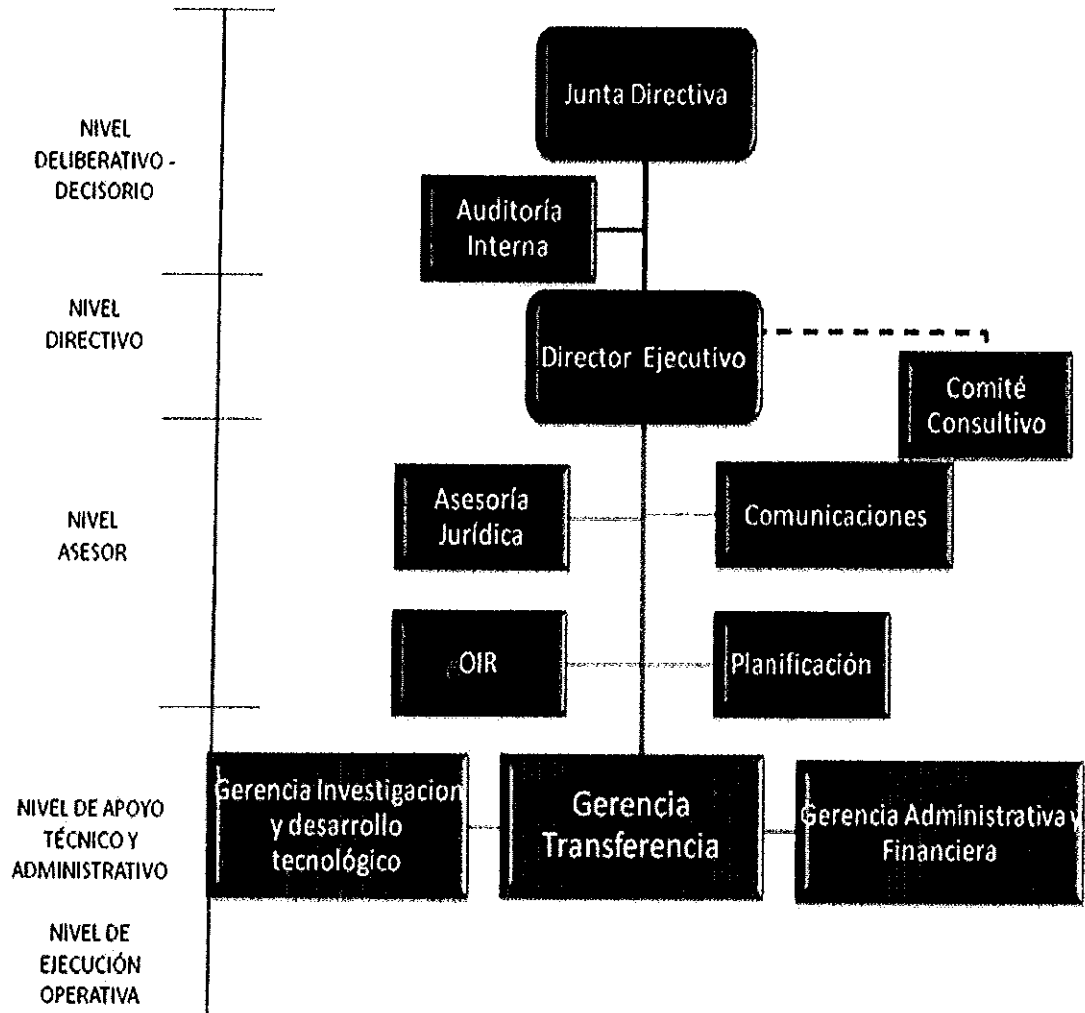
NIVEL DELIBERATIVO - DECISORIO

Junta Directiva

Auditoría Interna

NIVEL DIRECTIVO

Director Ejecutivo

Comité Consultivo

NIVEL ASESOR

Asesoría Jurídica

Comunicaciones

OIR

Planificación

NIVEL DE APOYO TÉCNICO Y ADMINISTRATIVO

Gerencia Investigacion y desarrollo tecnológico

Gerencia Transferencia

Gerencia Administrativa y Financiera

NIVEL DE EJECUCIÓN OPERATIVA